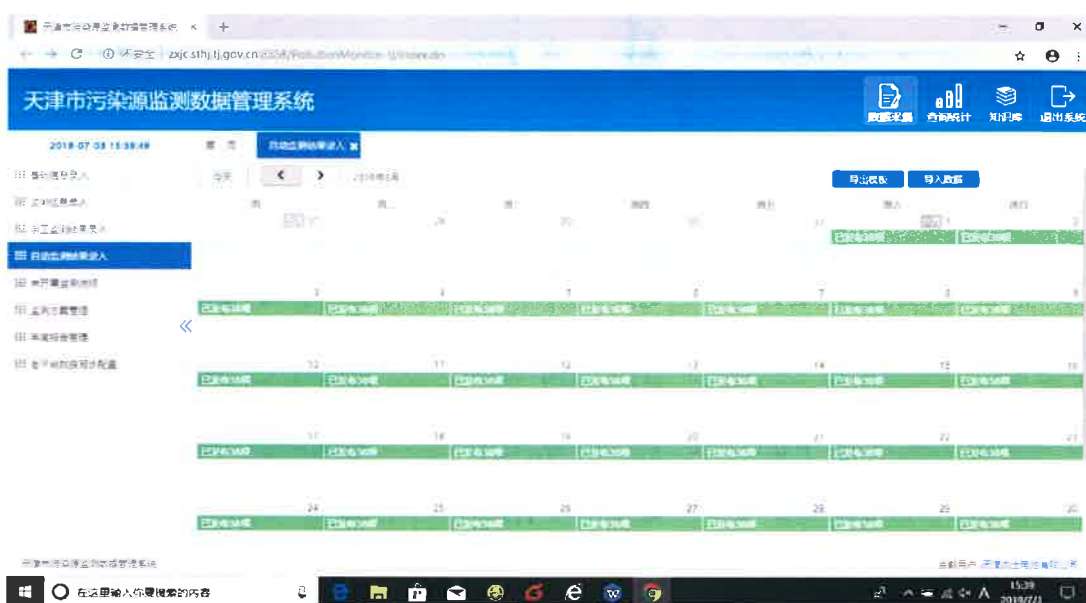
天津市污染源监测数据管理系统

zxjc.sthj.tj.gov.cn

天津市污染源监测数据管理系统

数据采集 查询统计 知识库 退出系统

2019-07-03 15:38:49

首页 自动监测结果录入

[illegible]
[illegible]
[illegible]
自动监测结果录入
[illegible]
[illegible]
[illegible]
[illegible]

今天 2019年6月

导出模板 导入数据

周一 周二 周三 周四 周五 周六 周日

已发布38项 已发布38项

已发布38项 已发布38项 已发布38项 已发布38项 已发布38项 已发布38项 已发布38项

已发布38项 已发布38项 已发布38项 已发布38项 已发布38项 已发布38项 已发布38项

已发布38项 已发布38项 已发布38项 已发布38项 已发布38项 已发布38项 已发布38项

已发布38项 已发布38项 已发布38项 已发布38项 已发布38项 已发布38项 已发布38项

天津市污染源监测数据管理系统

在这里输入你要搜索的内容

15:39
2019/7/3